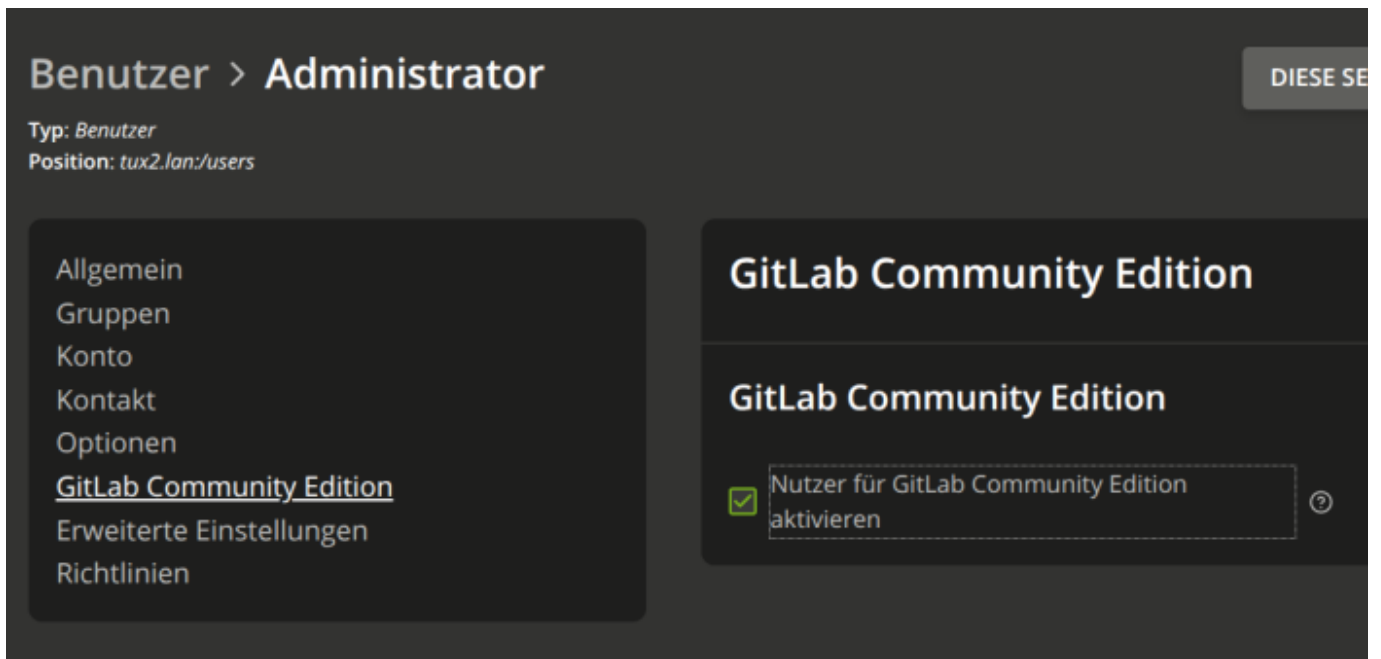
Benutzer > Administrator

DIESE SE

Typ: Benutzer
Position: tux2.lan:/users

Allgemein
Gruppen
Konto
Kontakt
Optionen
GitLab Community Edition
Erweiterte Einstellungen
Richtlinien

GitLab Community Edition

GitLab Community Edition

Nutzer für GitLab Community Edition aktivieren